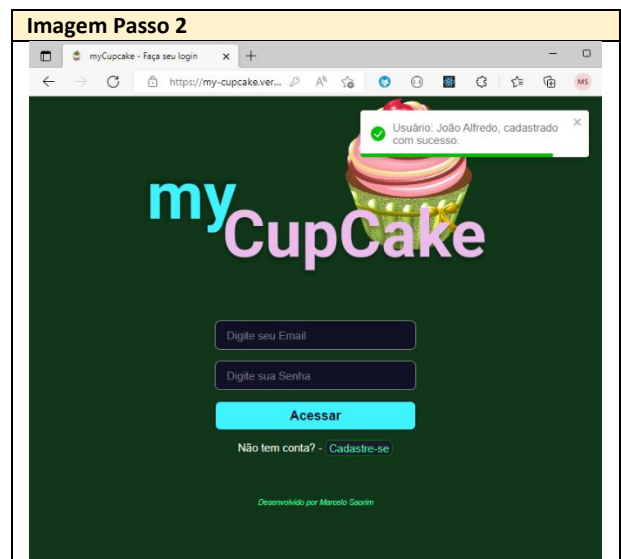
Imagem Passo 2

myCupcake - Faça seu login

https://my-cupcake.ver...

MS

Usuário: João Alfredo, cadastrado com sucesso.

myCupCake

Digite seu Email

Digite sua Senha

Acessar

Não tem conta? - Cadastre-se

Desenvolvido por Marcelo Saorim